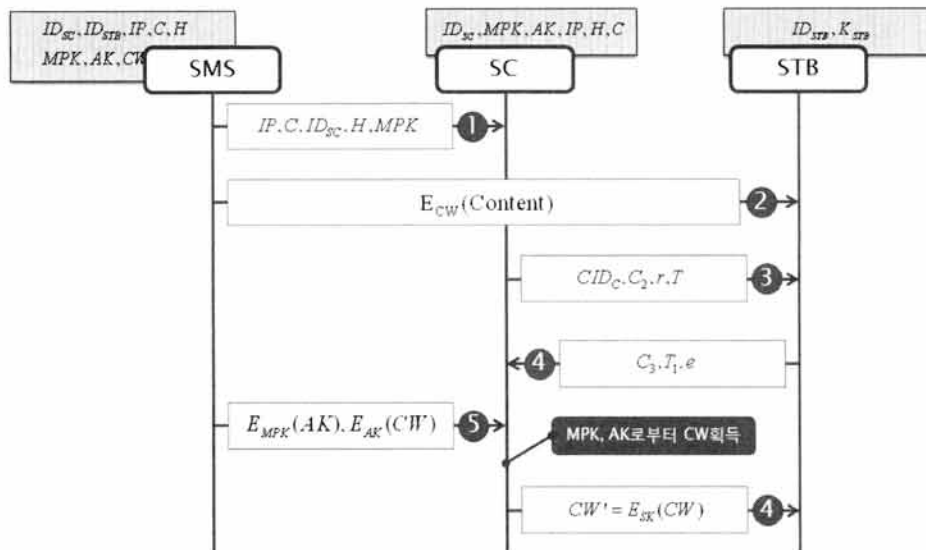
$ID_{SC}, ID_{STB}, IP, C, H$
$MPK, AK, CW$

SMS

$ID_{SC}, MPK, AK, IP, H, C$

SC

$ID_{STB}, K_{STB}$

STB

$IP, C, ID_{SC}, H, MPK$ 1

$E_{CW}(\text{Content})$ 2

$CID_C, C_2, r, T$ 3

4 $C_3, T_1, e$

$E_{MPK}(AK), E_{AK}(CW)$ 5

MPK, AK로부터 CW획득

$CW' = E_{SK}(CW)$ 4